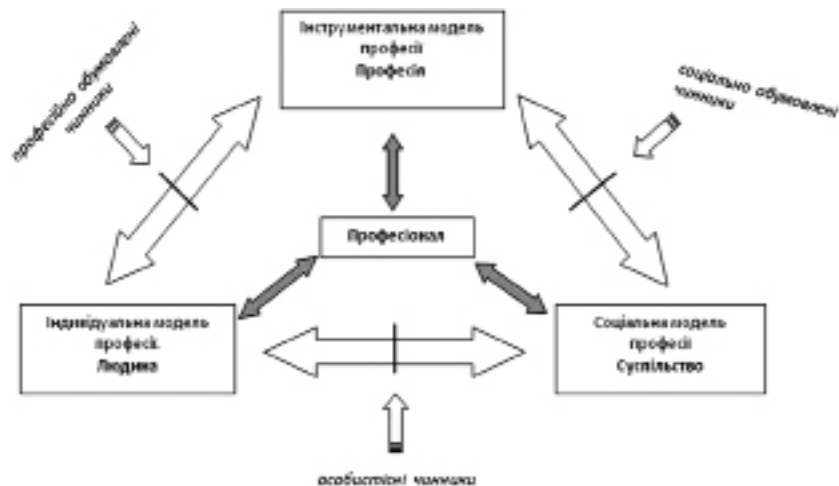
Інструментальна модель професії
Професія

професійно обумовлені чинники

соціально обумовлені чинники

Професіонал

Індивідуальна модель професії.
Людина

Соціальна модель професії
Суспільство

особистісні чинники